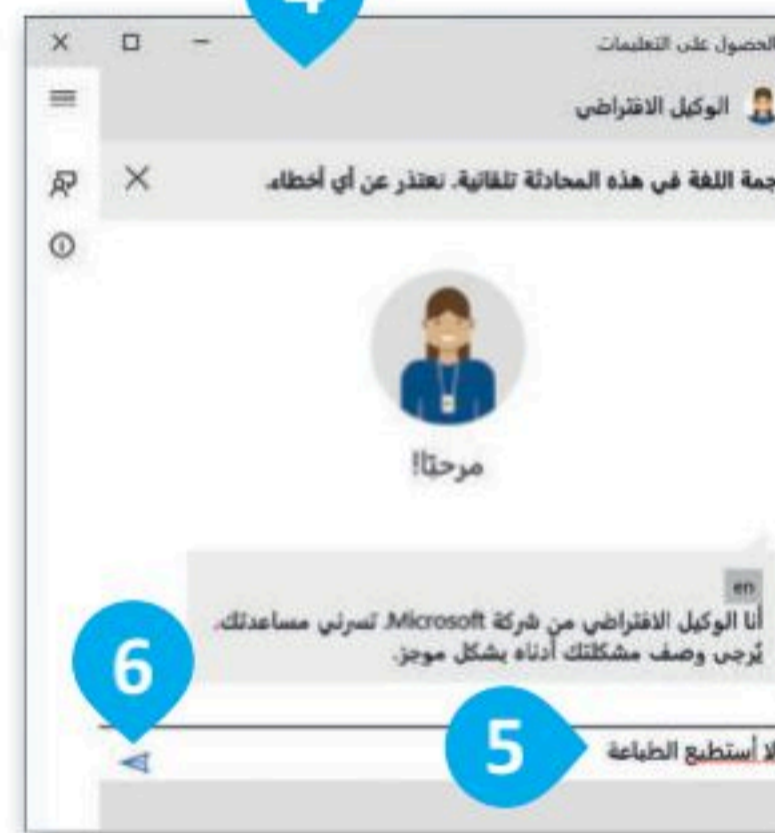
الحصول على التعليمات

الوكيل الافتراضي

جمة اللغة في هذه المحادثة تلقائية. نعتذر عن أي أخطاء.

مرحبًا!

en

أنا الوكيل الافتراضي من شركة Microsoft. تسرني مساعدتك. يُرجى وصف مشكلتك أدناه بشكل موجز.

6

5

لا أستطيع الطباعة